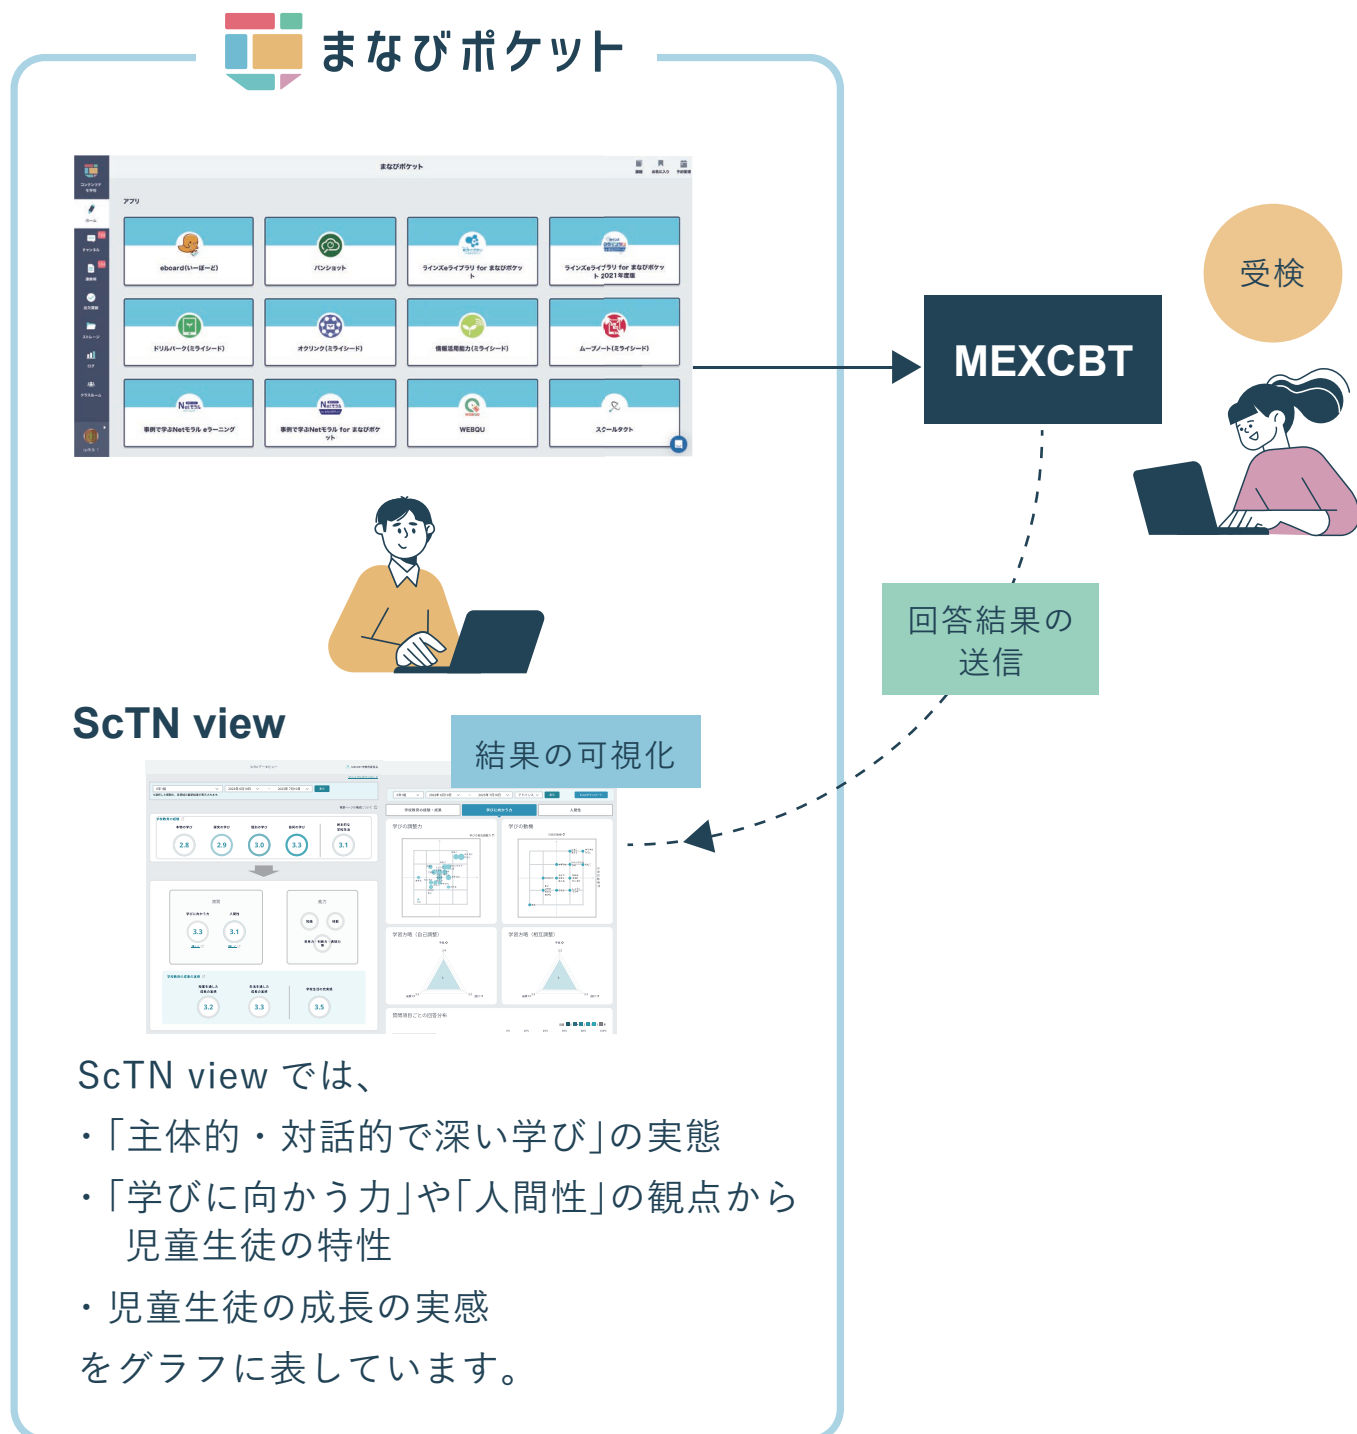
まなびポケット

まなびポケット

アプリ

eboard(いーぼーど)

パンショット

ラインズeライブラリ for まなびポケット

ラインズeライブラリ for まなびポケット 2021年度版

ドリルパーク(ミライシード)

オクリンク(ミライシード)

情報活用能力(ミライシード)

ムーブノート(ミライシード)

事例で学ぶNetモラル eラーニング

事例で学ぶNetモラル for まなびポケット

WEBQU

スクールタクト

受検

MEXCBT

回答結果の送信

ScTN view

結果の可視化

2.8 2.9 3.0 3.3 3.1

3.3 3.1

3.2 3.3 3.5

ScTN view では、

・「主体的・対話的で深い学び」の実態

・「学びに向かう力」や「人間性」の観点から児童生徒の特性

・児童生徒の成長の実感

をグラフに表しています。